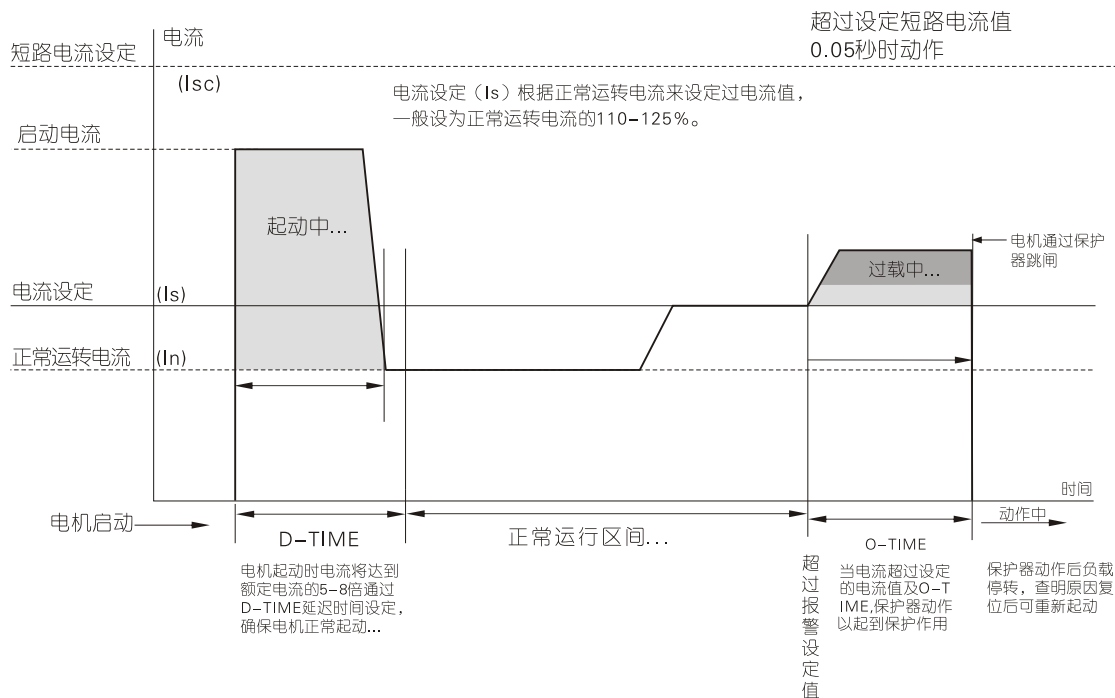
超过设定短路电流值
0.05秒时动作

短路电流设定
电流
(Isc)

电流设定（Is）根据正常运转电流来设定过电流值，一般设为正常运转电流的110-125%。

启动电流

起动中...

电机通过保护器跳闸

过载中...

电流设定
(Is)

正常运转电流
(In)

时间

电机启动

D-TIME

正常运行区间...

O-TIME

动作中

电机起动时电流将达到额定电流的5-8倍通过D-TIME延迟时间设定，确保电机正常起动...

超过报警设定值

当电流超过设定的电流值及O-TIME,保护器动作以起到保护作用

保护器动作后负载停转，查明原因复位后可重新起动